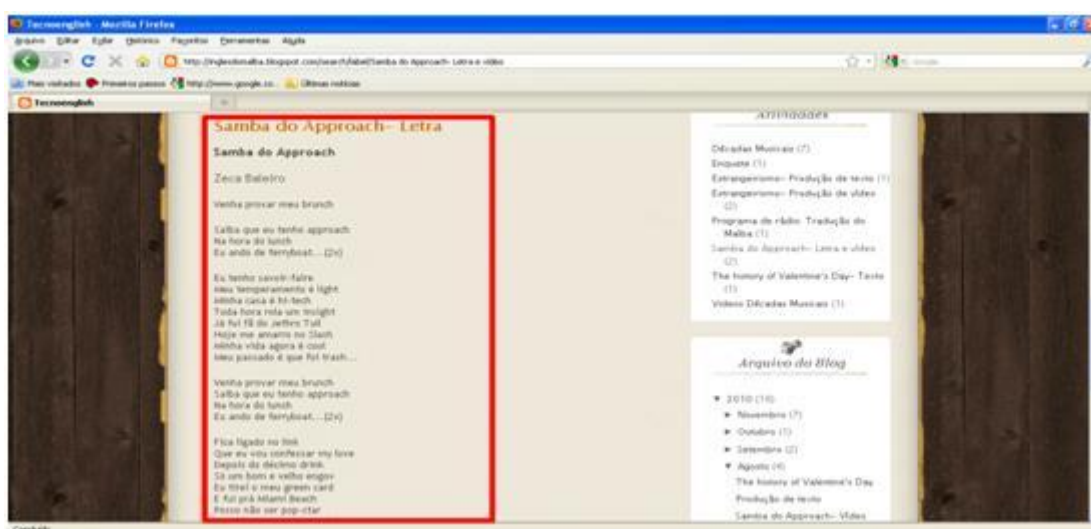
Tecnoenglish - Mozilla Firefox

Arquivo Editar Exibir Histórico Favoritos Ferramentas Ajuda

http://inglesitonalba.blogspot.com/search/label/Samba do Approach- Letra e vídeo

Mais visitados Primeiros passos http://www.google.co... Últimas notícias

Tecnoenglish

Samba do Approach– Letra

Samba do Approach

Zeca Baleiro

Venha provar meu brunch

Saiba que eu tenho approach
Na hora do lunch
Eu ando de ferryboat... (2x)

Eu tenho savoir-faire
Meu temperamento é light
Minha casa é hi-tech
Toda hora rola um insight
Já fui fã do Jethro Tull
Hoje me amarro no Slash
Minha vida agora é cool
Meu passado é que foi trash...

Venha provar meu brunch
Saiba que eu tenho approach
Na hora do lunch
Eu ando de ferryboat... (2x)

Fica ligado no link
Que eu vou confessar my love
Depois do décimo drink
Só um bom e velho engov
Eu tirei o meu green card
E fui prá Miami Beach
Posso não ser pop-star

Atividades

Décadas Musicais (7)
Enquete (1)
Estrangeirismo- Produção de texto (1)
Estrangeirismo- Produção de vídeo (2)
Programa de rádio: Tradução do Malba (1)
Samba do Approach- Letra e vídeo (2)
The history of Valentine's Day- Texto (1)
Vídeo Décadas Musicais (1)

Arquivo do Blog

▼ 2010 (16)
► Novembro (7)
► Outubro (1)
► Setembro (2)
▼ Agosto (4)
The history of Valentine's Day
Produção de texto
Samba do Approach- Vídeo

Concluído